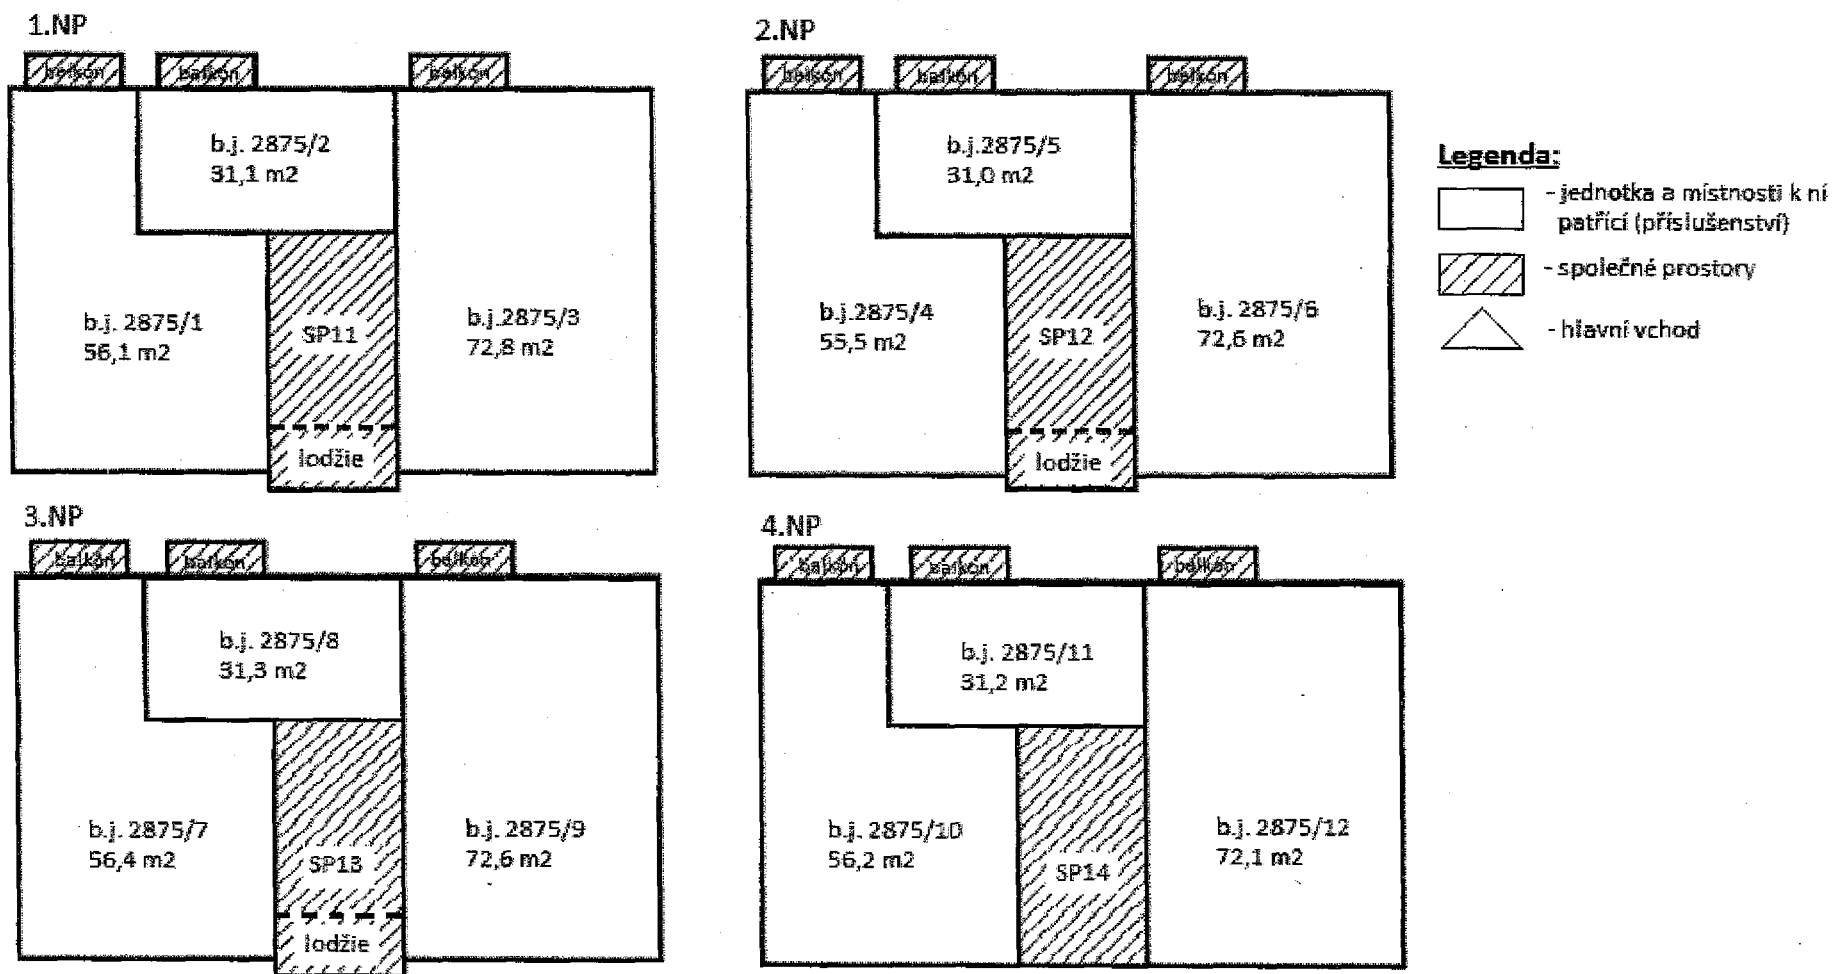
1.NP

balkon balkon balkon

b.j. 2875/2
31,1 m2

b.j. 2875/1
56,1 m2

SP11

b.j.2875/3
72,8 m2

lodžie

2.NP

balkon balkon balkon

b.j.2875/5
31,0 m2

b.j.2875/4
55,5 m2

SP12

b.j. 2875/6
72,6 m2

lodžie

Legenda:

- jednotka a místnosti k ní patřící (příslušenství)

- společné prostory

- hlavní vchod

3.NP

balkon balkon balkon

b.j. 2875/8
31,3 m2

b.j. 2875/7
56,4 m2

SP13

b.j. 2875/9
72,6 m2

lodžie

4.NP

balkon balkon balkon

b.j. 2875/11
31,2 m2

b.j. 2875/10
56,2 m2

SP14

b.j. 2875/12
72,1 m2